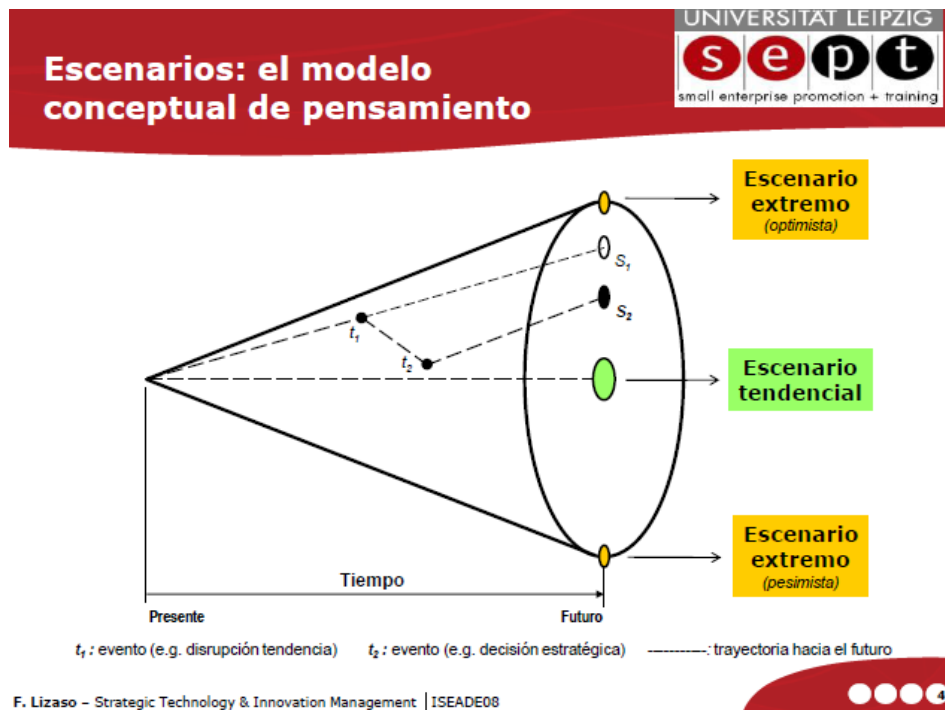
Escenarios: el modelo conceptual de pensamiento

UNIVERSITÄT LEIPZIG
s e p t
small enterprise promotion + training

Escenario extremo
(optimista)

$S_1$

$S_2$

$t_1$

$t_2$

Escenario tendencial

Escenario extremo
(pesimista)

Tiempo

Presente

Futuro

$t_1$ : evento (e.g. disrupción tendencia) $t_2$ : evento (e.g. decisión estratégica) ----------: trayectoria hacia el futuro

F. Lizaso – Strategic Technology & Innovation Management | ISEADE08

4